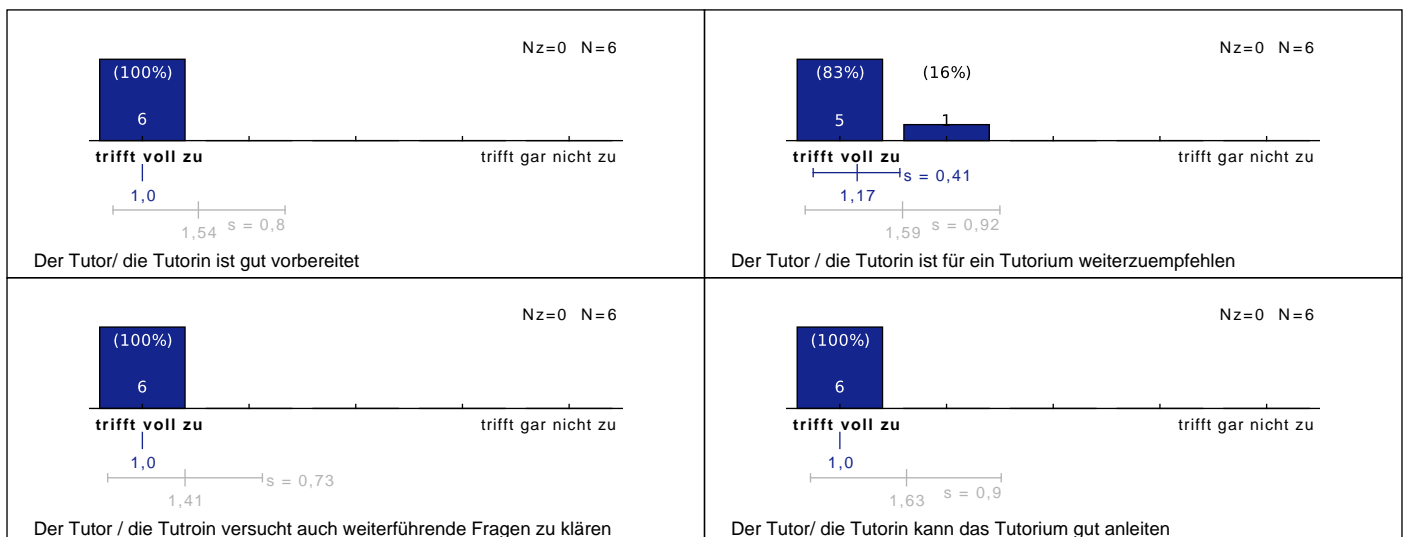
Nz=0 N=6

(100%)

6

trifft voll zu

trifft gar nicht zu

1,0

1,54 s = 0,8

Der Tutor/ die Tutorin ist gut vorbereitet

Nz=0 N=6

(83%)

5

(16%)

1

trifft voll zu

trifft gar nicht zu

s = 0,41

1,17

1,59 s = 0,92

Der Tutor / die Tutorin ist für ein Tutorium weiterzuempfehlen

Nz=0 N=6

(100%)

6

trifft voll zu

trifft gar nicht zu

1,0

s = 0,73

1,41

Der Tutor / die Tutroin versucht auch weiterführende Fragen zu klären

Nz=0 N=6

(100%)

6

trifft voll zu

trifft gar nicht zu

1,0

1,63 s = 0,9

Der Tutor/ die Tutorin kann das Tutorium gut anleiten